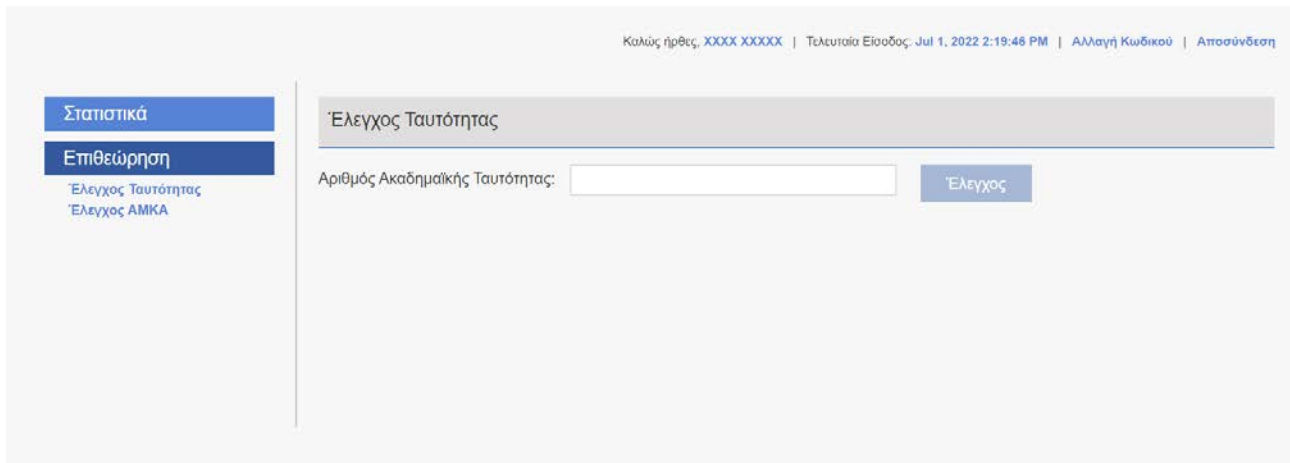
Καλώς ήρθες, XXXX XXXXX | Τελευταία Είσοδος: Jul 1, 2022 2:19:46 PM | Αλλαγή Κωδικού | Αποσύνδεση

Στατιστικά

Επιθεώρηση

Έλεγχος Ταυτότητας

Έλεγχος ΑΜΚΑ

Έλεγχος Ταυτότητας

Αριθμός Ακαδημαϊκής Ταυτότητας:

Έλεγχος